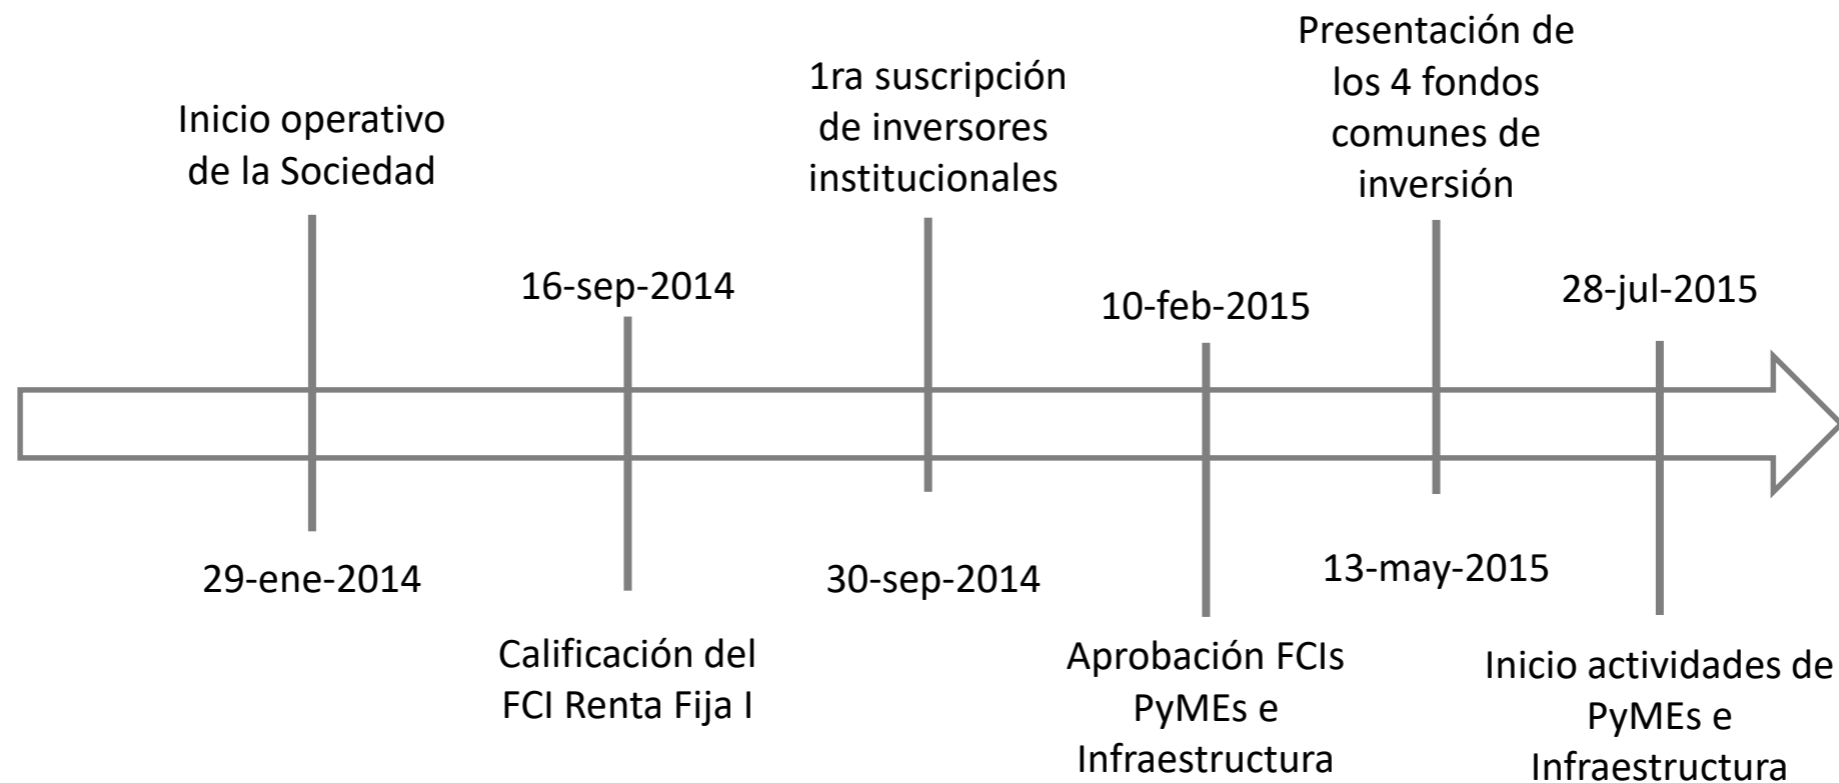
Inicio operativo de la Sociedad

29-ene-2014

16-sep-2014

Calificación del FCI Renta Fija I

1ra suscripción de inversores institucionales

30-sep-2014

10-feb-2015

Aprobación FCIs PyMEs e Infraestructura

Presentación de los 4 fondos comunes de inversión

13-may-2015

28-jul-2015

Inicio actividades de PyMEs e Infraestructura